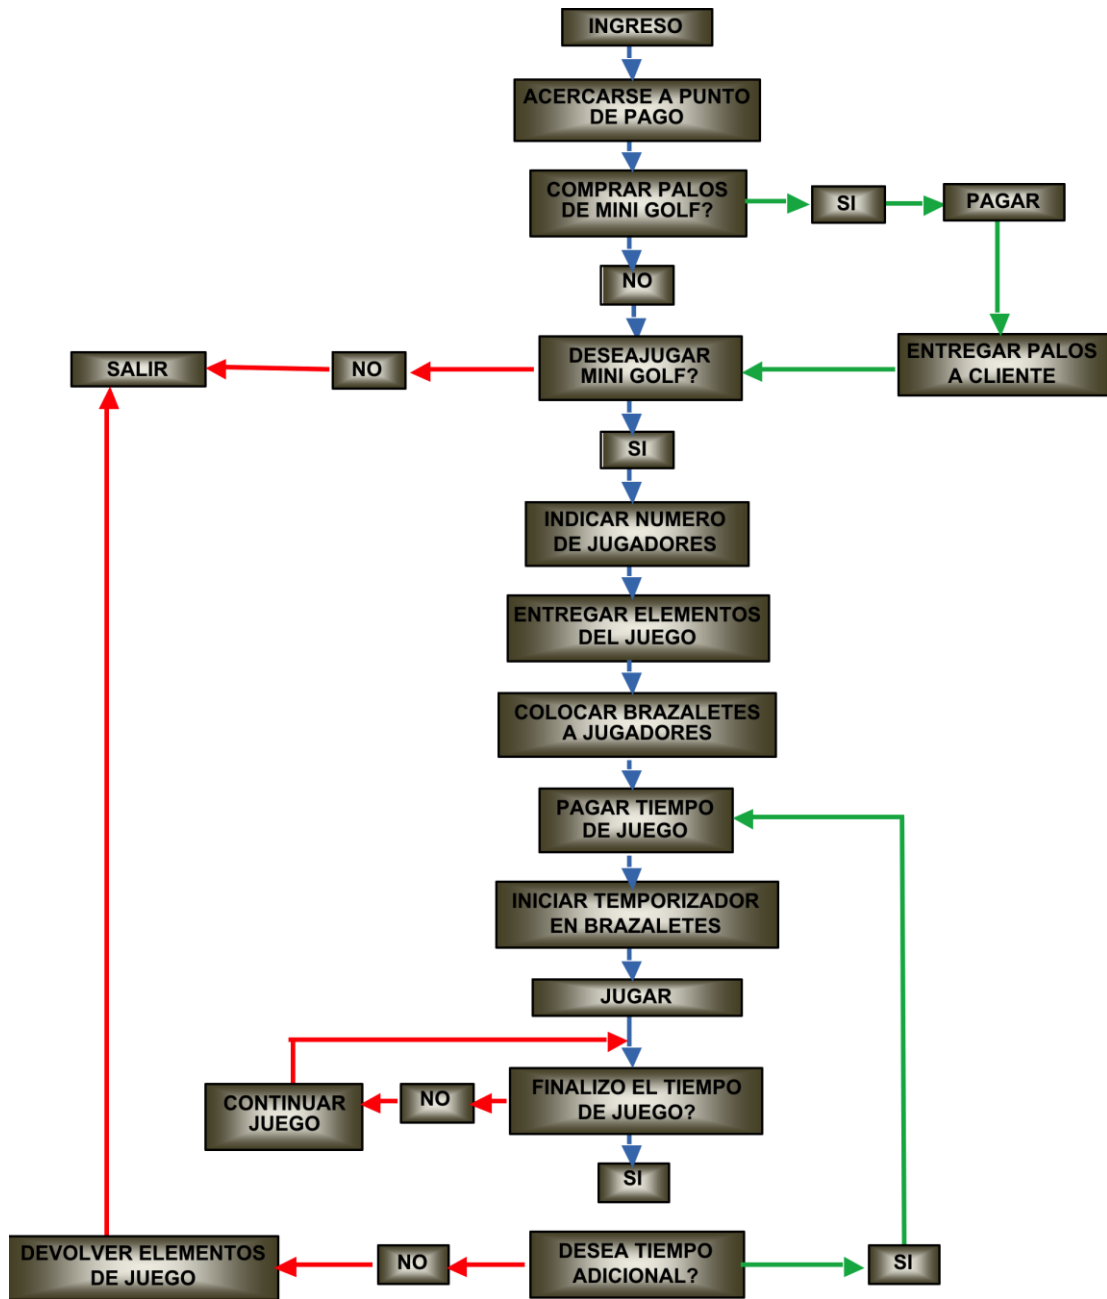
INGRESO

ACERCARSE A PUNTO DE PAGO

COMPRAR PALOS DE MINI GOLF?

SI

PAGAR

NO

ENTREGAR PALOS A CLIENTE

SALIR

NO

DESEAJUGAR MINI GOLF?

SI

INDICAR NUMERO DE JUGADORES

ENTREGAR ELEMENTOS DEL JUEGO

COLOCAR BRAZALETES A JUGADORES

PAGAR TIEMPO DE JUEGO

INICIAR TEMPORIZADOR EN BRAZALETES

JUGAR

CONTINUAR JUEGO

NO

FINALIZO EL TIEMPO DE JUEGO?

SI

DEVOLVER ELEMENTOS DE JUEGO

NO

DESEA TIEMPO ADICIONAL?

SI